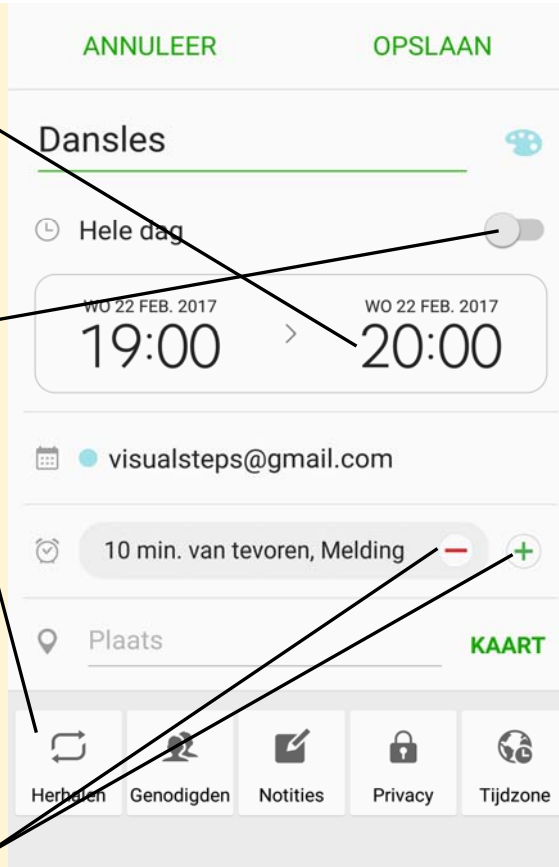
ANNULEER

OPSLAAN

Dansles

Hele dag

WO 22 FEB. 2017
19:00

WO 22 FEB. 2017
20:00

visualsteps@gmail.com

10 min. van tevoren, Melding

Plaats

KAART

Herhalen

Genodigden

Notities

Privacy

Tijdzone